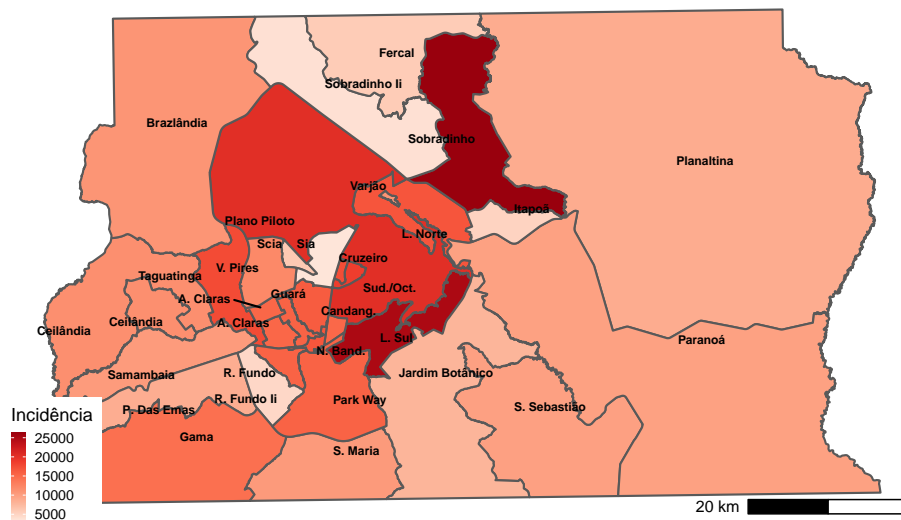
Fercal
Sobradinho Ii
Sobradinho
Brazlândia
Planaltina
Varjão
Itapoã
Plano Piloto
L. Norte
Scia
Sia
V. Pires
Cruzeiro
Taguatinga
A. Claras
Guará
Sud./Oct.
Ceilândia
Ceilândia
A. Claras
Candang.
N. Band.
L. Sul
Paranoá
Samambaia
R. Fundo
Jardim Botânico
Incidência
P. Das Emas
R. Fundo Ii
Park Way
S. Sebastião
25000
Gama
20000
15000
S. Maria
10000
5000
20 km